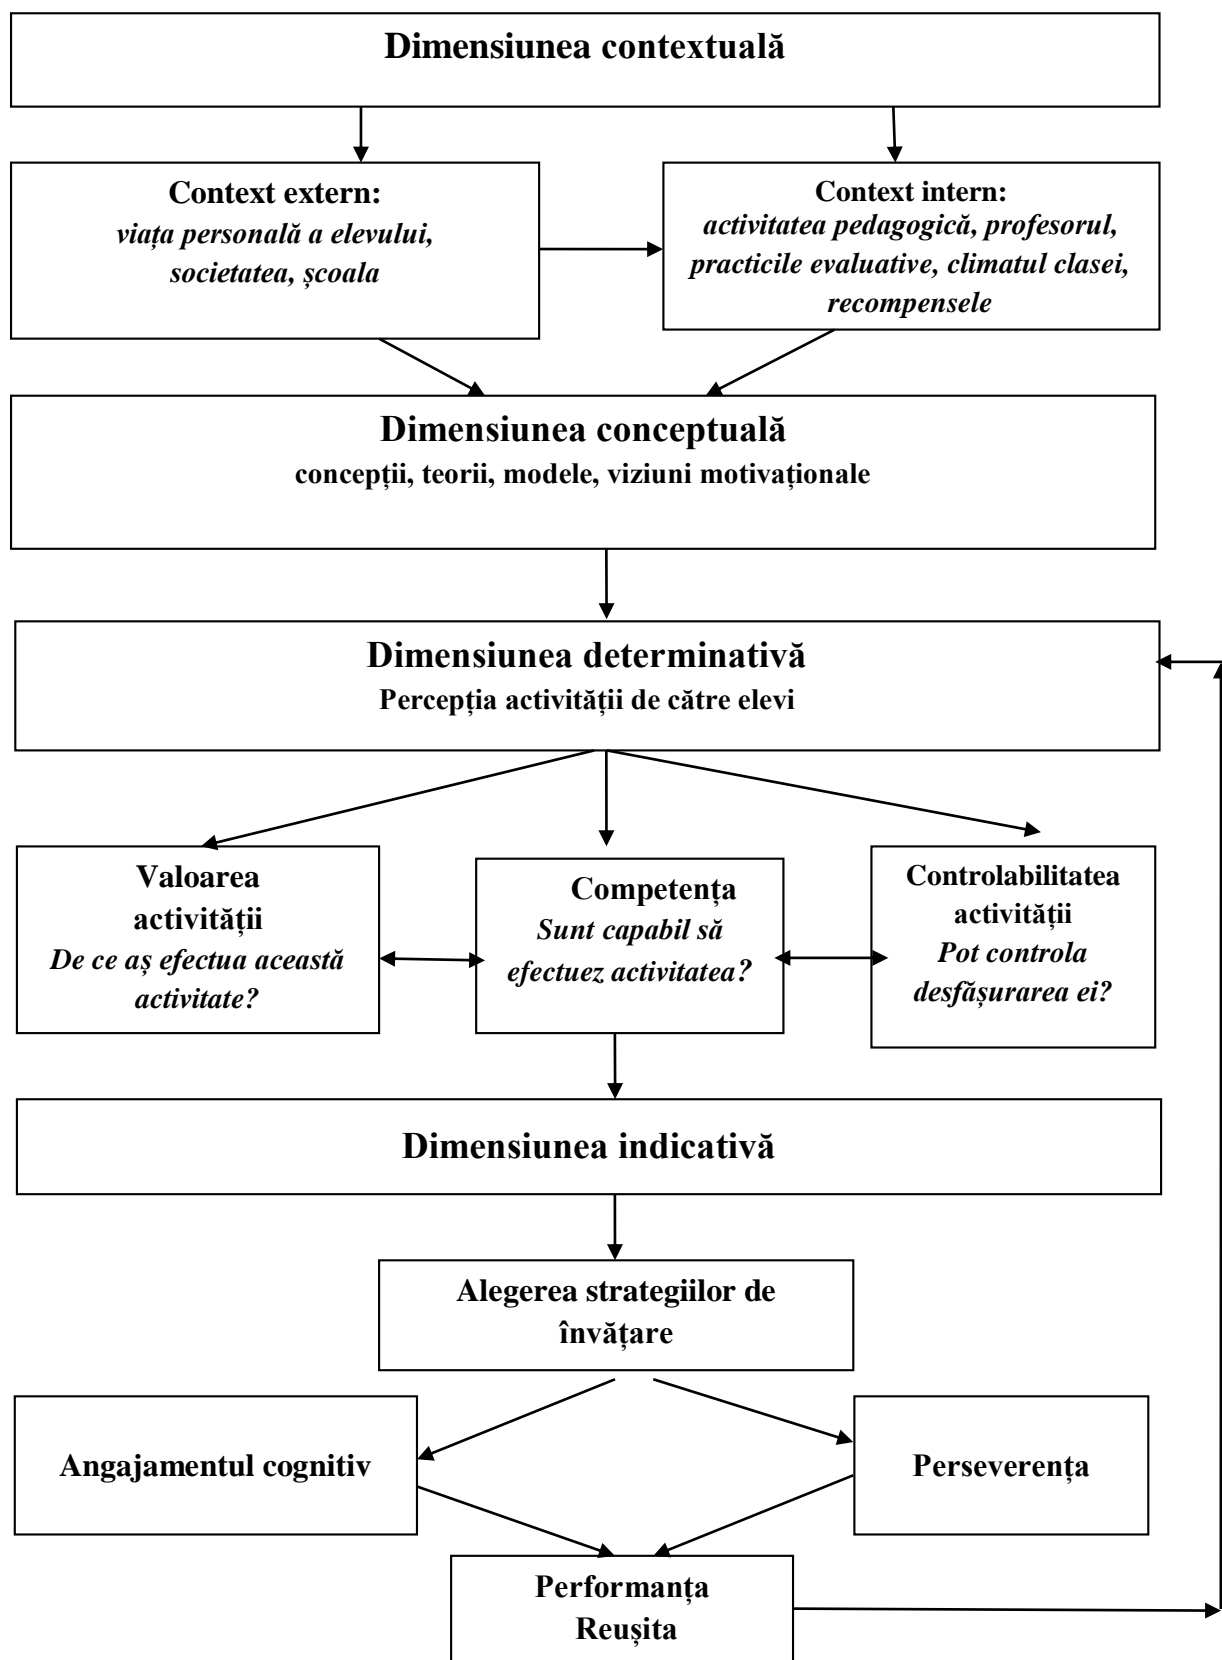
Dimensiunea contextuală

Context extern:
viața personală a elevului, societatea, școala

Context intern:
activitatea pedagogică, profesorul, practicile evaluative, climatul clasei, recompensele

Dimensiunea conceptuală
concepții, teorii, modele, viziuni motivaționale

Dimensiunea determinativă
Percepția activității de către elevi

Valoarea activității
De ce aș efectua această activitate?

Competența
Sunt capabil să efectuez activitatea?

Controlabilitatea activității
Pot controla desfășurarea ei?

Dimensiunea indicativă

Alegerea strategiilor de învățare

Angajamentul cognitiv

Perseverența

Performanța
Reușita